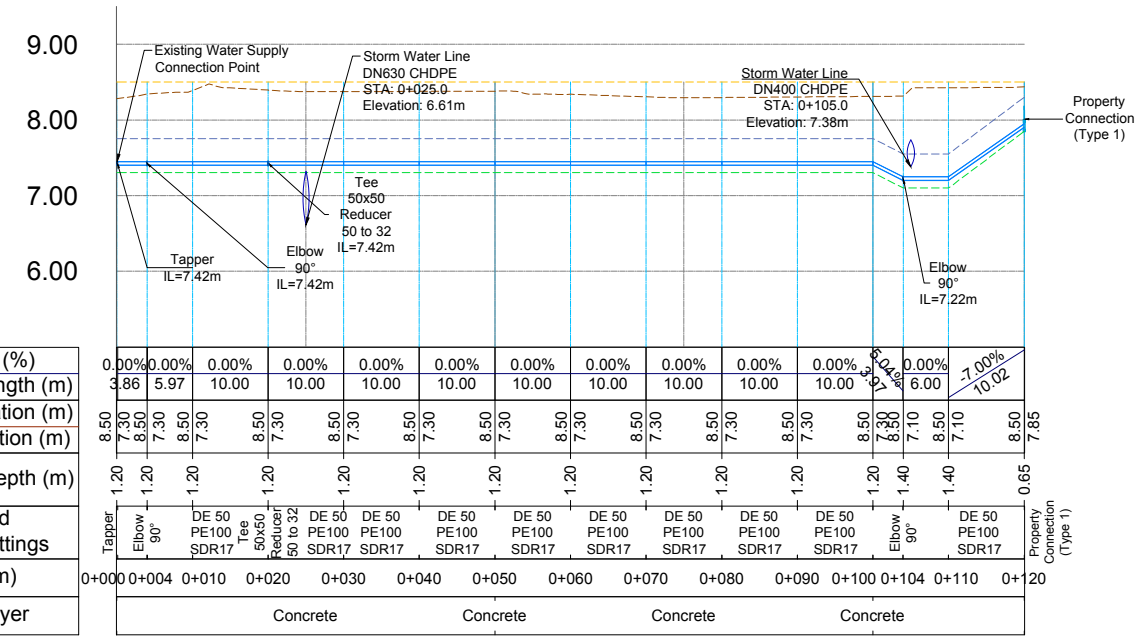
9.00
8.00
7.00
6.00

Existing Water Supply Connection Point

Storm Water Line DN630 CHDPE STA: 0+025.0 Elevation: 6.61m

Storm Water Line DN400 CHDPE STA: 0+105.0 Elevation: 7.38m

Property Connection (Type 1)

Tee 50x50 Reducer 50 to 32 IL=7.42m

Tapper IL=7.42m

Elbow 90° IL=7.42m

Elbow 90° IL=7.22m

| (%) | 0.00% | 0.00% | 0.00% | 0.00% | 0.00% | 0.00% | 0.00% | 0.00% | 0.00% | 0.00% | 0.00% | 5.04% | 0.00% | -7.00% |
|---|---|---|---|---|---|---|---|---|---|---|---|---|---|---|
| ngth (m) | 3.86 | 5.97 | 10.00 | 10.00 | 10.00 | 10.00 | 10.00 | 10.00 | 10.00 | 10.00 | 10.00 | 3.97 | 6.00 | 10.02 |

tion (m) 8.50 8.50 8.50 8.50 8.50 8.50 8.50 8.50 8.50 8.50 8.50 8.50 8.50 8.50 8.50
tion (m) 7.30 7.30 7.30 7.30 7.30 7.30 7.30 7.30 7.30 7.30 7.30 7.30 7.10 7.10 7.85

epth (m) 1.20 1.20 1.20 1.20 1.20 1.20 1.20 1.20 1.20 1.20 1.20 1.20 1.40 1.40 0.65

d ttings Tapper Elbow 90° DE 50 PE100 SDR17 Tee 50x50 Reducer 50 to 32 DE 50 PE100 SDR17 DE 50 PE100 SDR17 DE 50 PE100 SDR17 DE 50 PE100 SDR17 DE 50 PE100 SDR17 DE 50 PE100 SDR17 DE 50 PE100 SDR17 DE 50 PE100 SDR17 Elbow 90° DE 50 PE100 SDR17 Property Connection (Type 1)

m) 0+000 0+004 0+010 0+020 0+030 0+040 0+050 0+060 0+070 0+080 0+090 0+100 0+104 0+110 0+120

yer Concrete Concrete Concrete Concrete